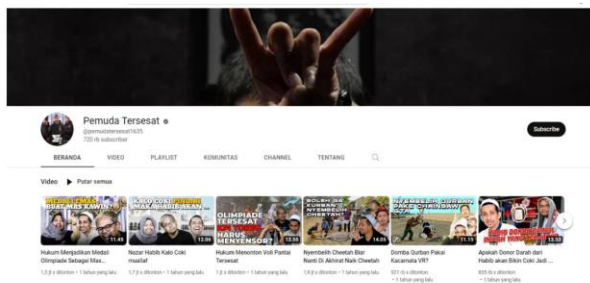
Pemuda Tersesat
@pemudatersesat1635
720 rb subscriber

Subscribe

BERANDA VIDEO PLAYLIST KOMUNITAS CHANNEL TENTANG

Video ▶ Putar semua

MEDALI EMAS BUAT MAS KAWIN
11.48
Hukum Menjadikan Medali Olimpiade Sebagai Mas...
1,2 jt x ditonton • 1 tahun yang lalu

KALO COKI DIKUTUK MAKA HABIB AKAN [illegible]
12.06
Nazar Habib Kalo Coki mualaf
1,7 jt x ditonton • 1 tahun yang lalu

OLIMPIADE TERSESAT HARUS MENYENSOR?
13.59
Hukum Menonton Voli Pantai Tersesat
1 jt x ditonton • 1 tahun yang lalu

BOLEH GA KURBAN NYEMBELIH CHEETAH
14.05
Nyembelih Cheetah Biar Nanti Di Akhirat Naik Cheetah
1,6 jt x ditonton • 1 tahun yang lalu

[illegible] QURBAN PAKAI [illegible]
11.15
Domba Qurban Pakai Kacamata VR?
931 rb x ditonton • 1 tahun yang lalu

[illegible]
13.53
Apakah Donor Darah dari Habib akan Bikin Coki Jadi ...
855 rb x ditonton • 1 tahun yang lalu